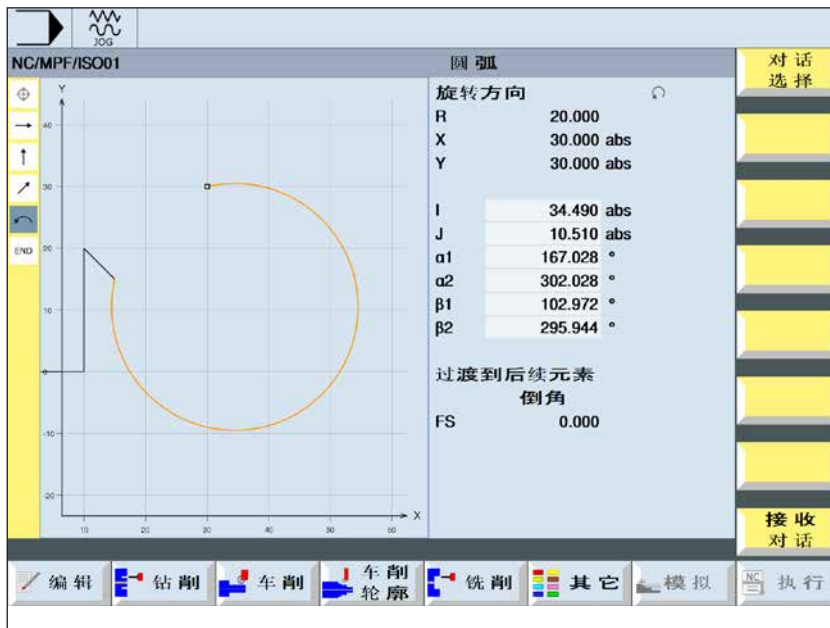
JOG

NC/MPF/ISO01

圆弧

对话选择

END

Y

40

30

20

10

-10

-20

10 20 30 40 50 60

X

旋转方向

R 20.000

X 30.000 abs

Y 30.000 abs

I 34.490 abs

J 10.510 abs

α1 167.028 °

α2 302.028 °

β1 102.972 °

β2 295.944 °

过渡到后续元素

倒角

FS 0.000

接收对话

编辑

钻削

车削

车削轮廓

铣削

其它

模拟

NC

执行